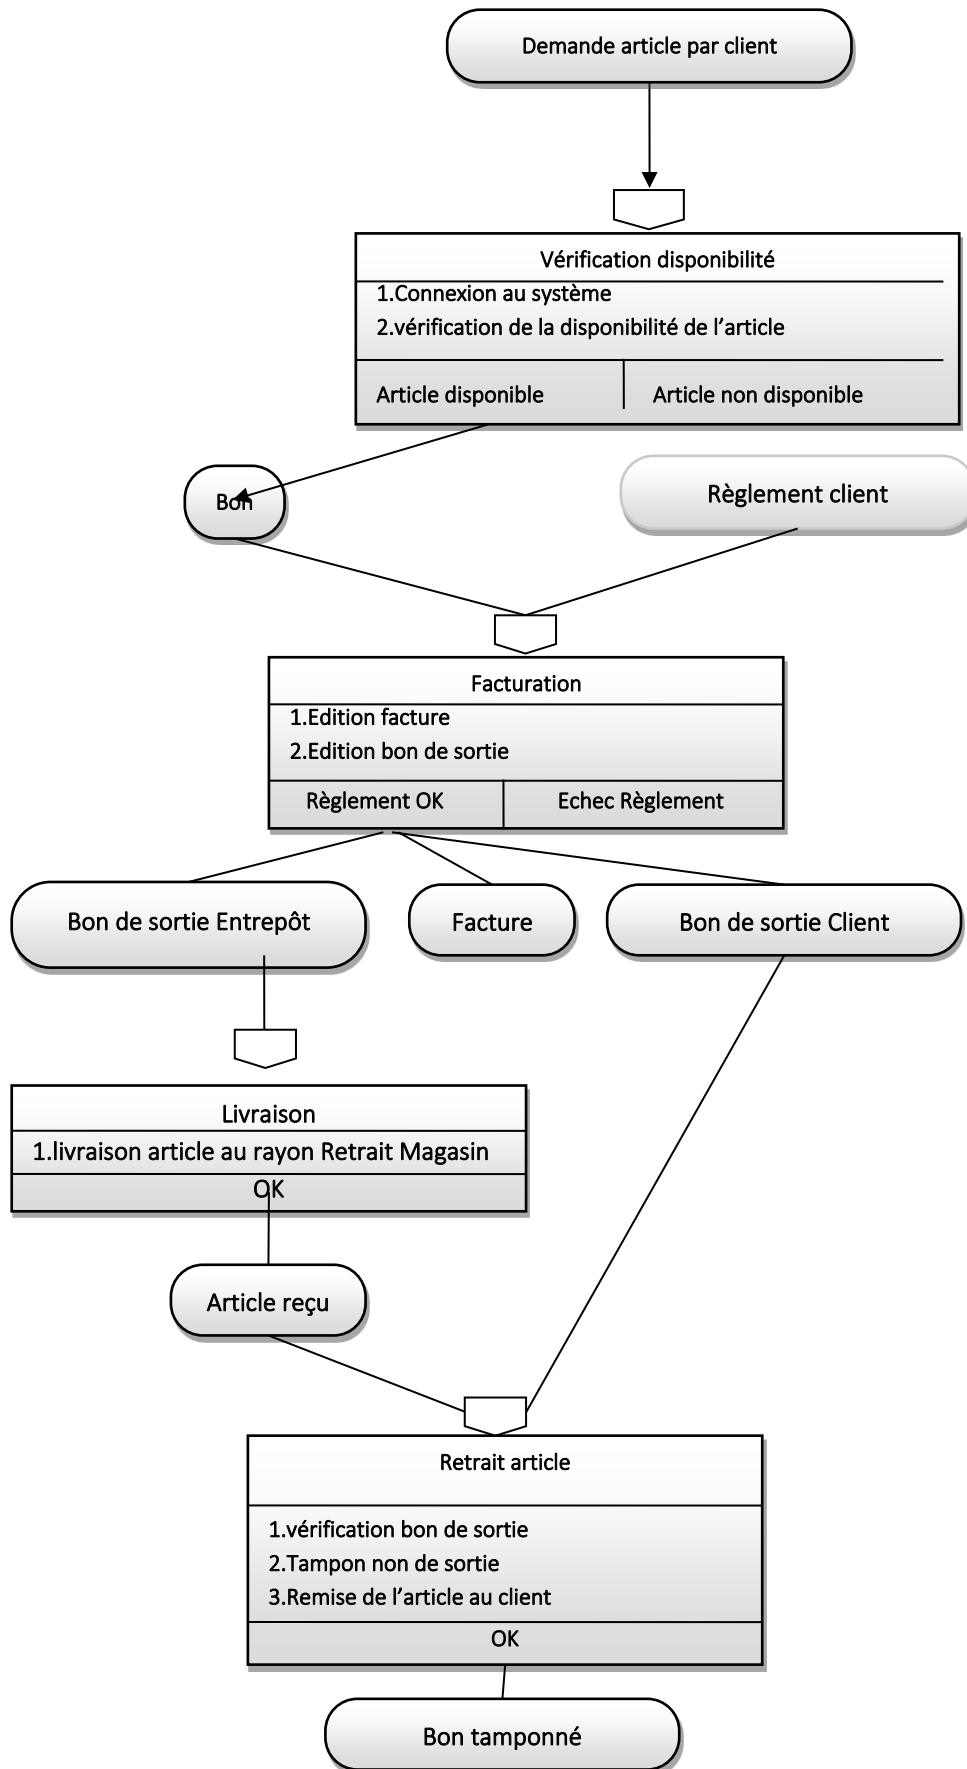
Demande article par client

Vérification disponibilité
1.Connexion au système
2.vérification de la disponibilité de l’article
Article disponible | Article non disponible

Bon

Règlement client

Facturation
1.Edition facture
2.Edition bon de sortie
Règlement OK | Echec Règlement

Bon de sortie Entrepôt

Facture

Bon de sortie Client

Livraison
1.livraison article au rayon Retrait Magasin
OK

Article reçu

Retrait article
1.vérification bon de sortie
2.Tampon non de sortie
3.Remise de l’article au client
OK

Bon tamponné